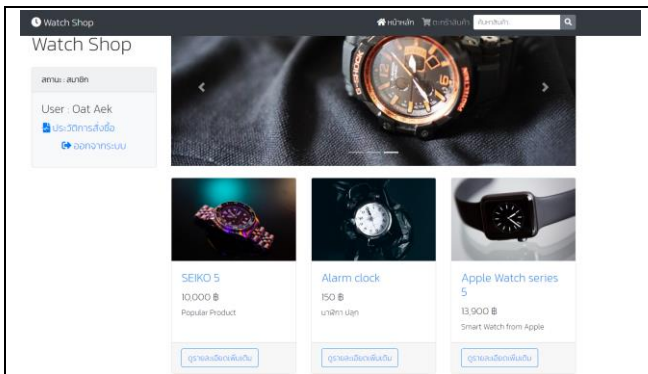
Watch Shop

หน้าหลัก ตะกร้าสินค้า ค้นหาสินค้า

Watch Shop

สถานะ : สมาชิก

User : Oat Aek

ประวัติการสั่งซื้อ

ออกจากระบบ

SEIKO 5

10,000 ฿

Popular Product

ดูรายละเอียดเพิ่มเติม

Alarm clock

150 ฿

นาฬิกา ปลุก

ดูรายละเอียดเพิ่มเติม

Apple Watch series 5

13,900 ฿

Smart Watch from Apple

ดูรายละเอียดเพิ่มเติม